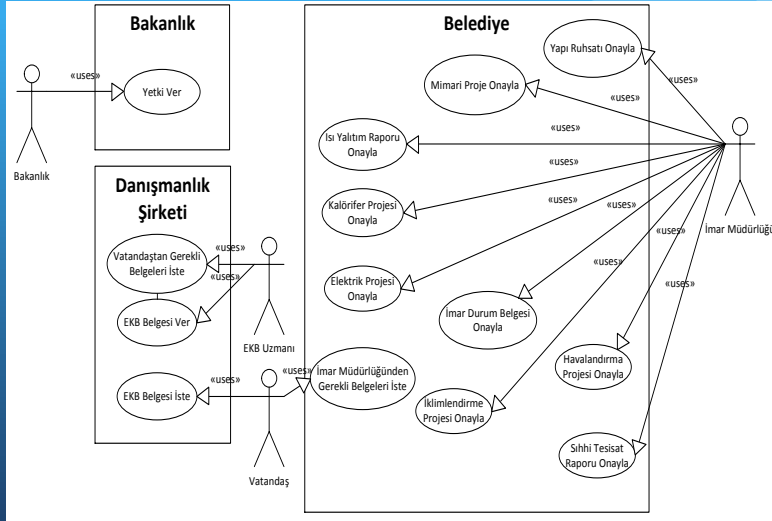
Bakanlık

«uses»

Yetki Ver

Bakanlık

Danışmanlık Şirketi

Vatandaştan Gerekli Belgeleri İste

«uses»

«uses»

EKB Belgesi Ver

EKB Uzmanı

EKB Belgesi İste

«uses»

«uses»

Vatandaş

Belediye

Yapı Ruhsatı Onayla

Mimari Proje Onayla

«uses»

«uses»

Isı Yalıtım Raporu Onayla

«uses»

«uses»

Kalörifer Projesi Onayla

«uses»

«uses»

Elektrik Projesi Onayla

«uses»

«uses»

İmar Durum Belgesi Onayla

«uses»

Havalandırma Projesi Onayla

İmar Müdürlüğünden Gerekli Belgeleri İste

İklimlendirme Projesi Onayla

Sıhhi Tesisat Raporu Onayla

İmar Müdürlüğü